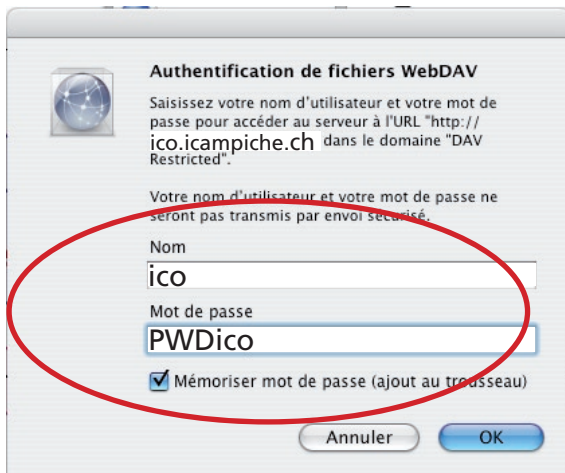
Authentification de fichiers WebDAV

Saisissez votre nom d'utilisateur et votre mot de passe pour accéder au serveur à l'URL "http://ico.icampiche.ch dans le domaine "DAV Restricted".

Votre nom d'utilisateur et votre mot de passe ne seront pas transmis par envoi sécurisé.

Nom

ico

Mot de passe

PWDico

Mémoriser mot de passe (ajout au trousseau)

Annuler

OK